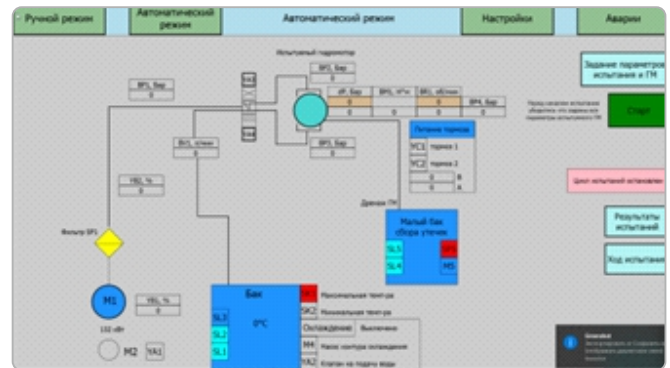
Ручной режим
Автоматический режим
Автоматический режим
Настройки
Аварии

Испытуемый гидромотор
BP1, бар
0
BP2, бар
0
dP, бар
BP5, л/ч
BR1, об/мин
BP4, бар
0
0
0
0
BP3, бар
0
BV1, л/мин
0
YA1
YA2
YA3
YA4

Задание параметров испытания и ГМ
Перед началом испытания убедитесь что заданы все параметры испытуемого ГМ
Старт

Питание тормоза
YC1 тормоз 1
YC2 тормоз 2
0 A
0 V

Цикл испытаний остановлен

Результаты испытаний
Ход испытания

YB2, %
0
Фильтр SF1
Дренаж ГМ
Малый бак сбора утечек
SL5
SL4
M5

M1
132 кВт
M2
YA1
YB1, %
0

Бак
0°С
SL3
SL2
SL1
SK1 Максимальная темп-ра
SK2 Минимальная темп-ра
Охлаждение Выключено
M4 Насос контура охлаждения
YA2 Клапан на подачу воды

Generated
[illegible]